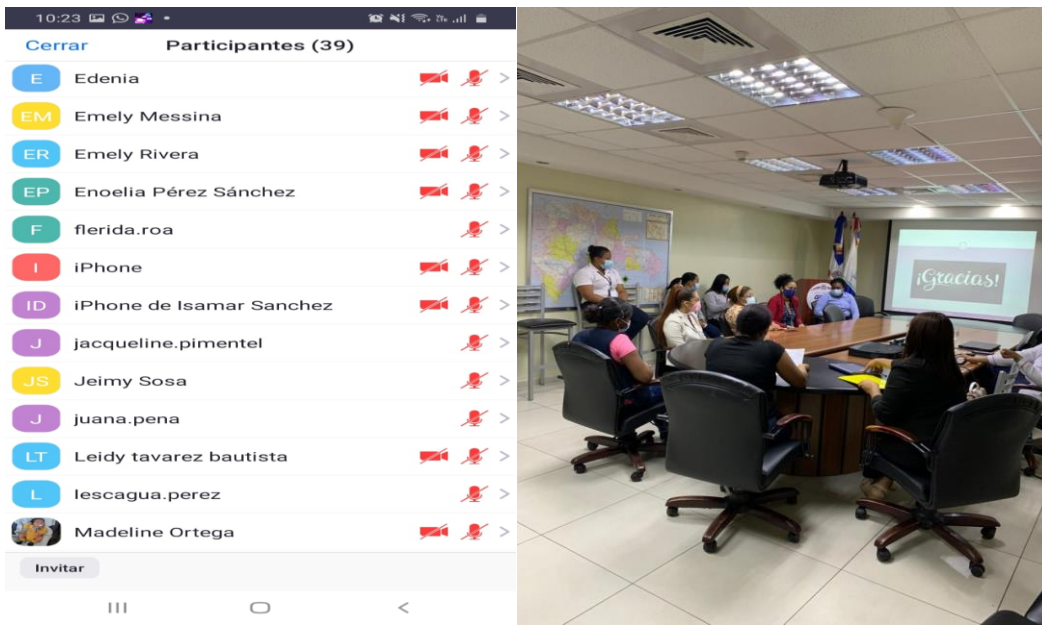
10:23

Cerrar Participantes (39)

E Edenia
EM Emely Messina
ER Emely Rivera
EP Enoelia Pérez Sánchez
F flerida.roa
I iPhone
ID iPhone de Isamar Sanchez
J jacqueline.pimentel
JS Jeimy Sosa
J juana.pena
LT Leidy tavarez bautista
L lescagua.perez
Madeline Ortega

Invitar

¡Gracias!